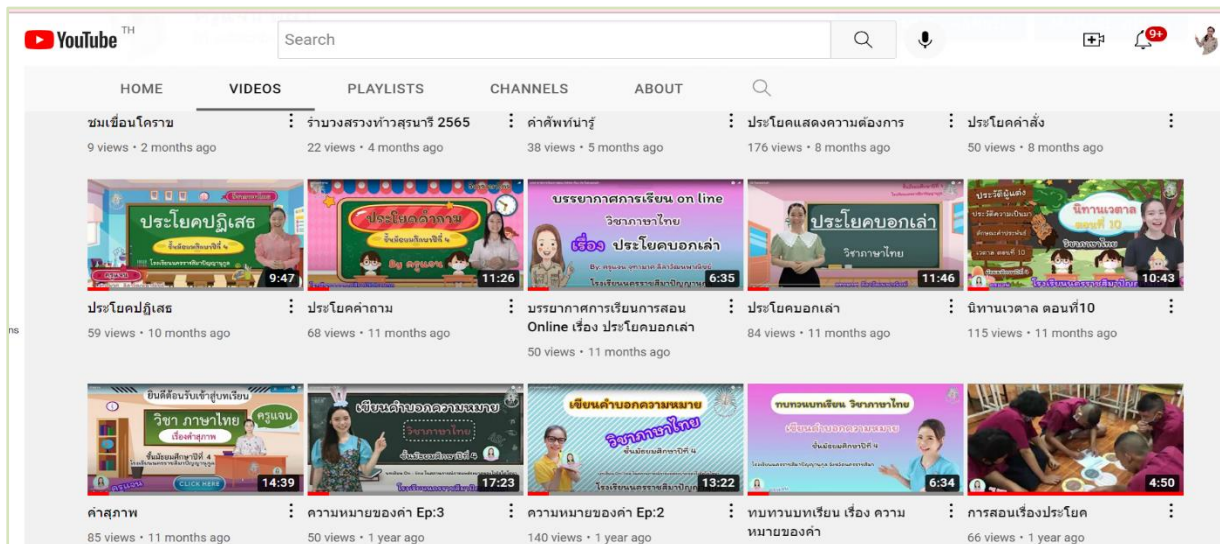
YouTube TH

Search

9+

HOME VIDEOS PLAYLISTS CHANNELS ABOUT

ชมเขื่อนโคราช
9 views • 2 months ago

รำบวงสรวงท้าวสุรนารี 2565
22 views • 4 months ago

คำศัพท์น่ารู้
38 views • 5 months ago

ประโยคแสดงความต้องการ
176 views • 8 months ago

ประโยคคำสั่ง
50 views • 8 months ago

ประโยคปฏิเสธ
9:47
ประโยคปฏิเสธ
59 views • 10 months ago

ประโยคคำถาม
11:26
ประโยคคำถาม
68 views • 11 months ago

บรรยากาศการเรียน on line
วิชาภาษาไทย
เรื่อง ประโยคบอกเล่า
6:35
บรรยากาศการเรียนการสอน Online เรื่อง ประโยคบอกเล่า
50 views • 11 months ago

ประโยคบอกเล่า
วิชาภาษาไทย
11:46
ประโยคบอกเล่า
84 views • 11 months ago

นิทานเวตาล ตอนที่ 10
10:43
นิทานเวตาล ตอนที่10
115 views • 11 months ago

ns

ยินดีต้อนรับเข้าสู่บทเรียน
วิชา ภาษาไทย
ครูแจน
เรื่องคำสุภาพ
CLICK HERE
14:39
คำสุภาพ
85 views • 11 months ago

เขียนคำบอกความหมาย
17:23
ความหมายของคำ Ep:3
50 views • 1 year ago

เขียนคำบอกความหมาย
วิชาภาษาไทย
13:22
ความหมายของคำ Ep:2
140 views • 1 year ago

ทบทวนบทเรียน วิชาภาษาไทย
6:34
ทบทวนบทเรียน เรื่อง ความหมายของคำ

4:50
การสอนเรื่องประโยค
66 views • 1 year ago